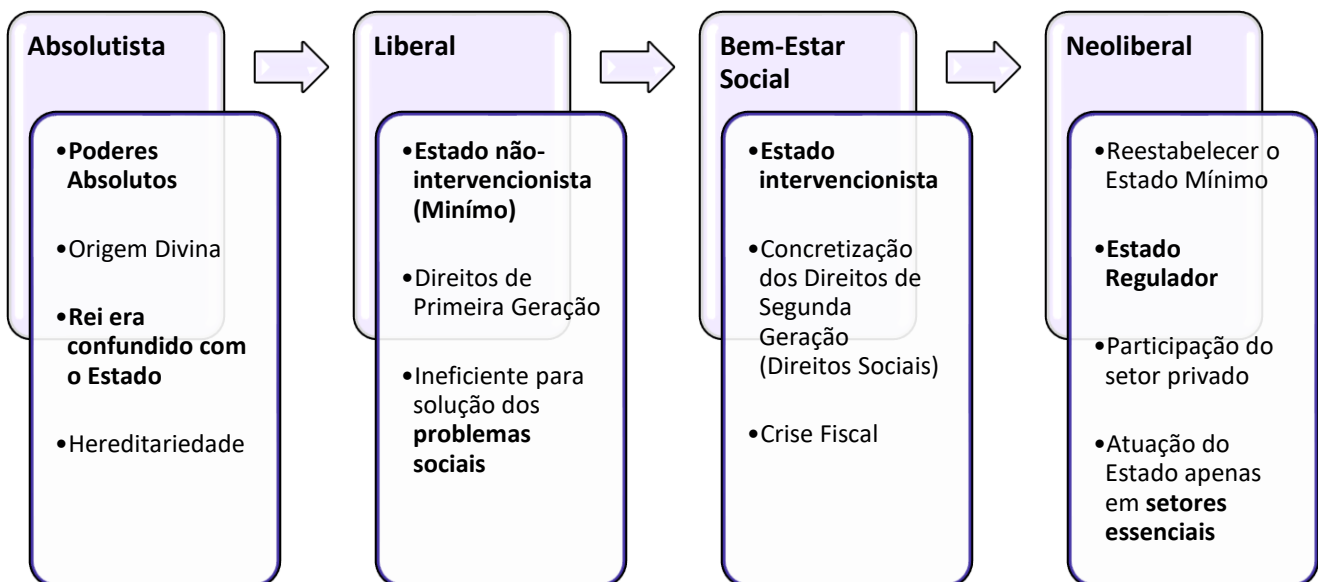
Absolutista

•Poderes Absolutos

•Origem Divina

•Rei era confundido com o Estado

•Hereditariedade

Liberal

•Estado não-intervencionista (Minímo)

•Direitos de Primeira Geração

•Ineficiente para solução dos problemas sociais

Bem-Estar Social

•Estado intervencionista

•Concretização dos Direitos de Segunda Geração (Direitos Sociais)

•Crise Fiscal

Neoliberal

•Reestabelecer o Estado Mínimo

•Estado Regulador

•Participação do setor privado

•Atuação do Estado apenas em setores essenciais